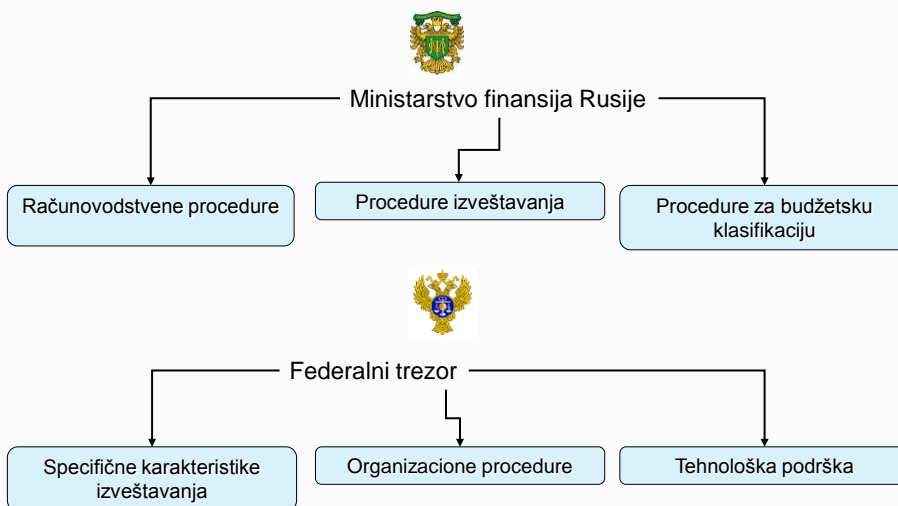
Ministarstvo finansija Rusije

Računovodstvene procedure

Procedure izveštavanja

Procedure za budžetsku klasifikaciju

Federalni trezor

Specifične karakteristike izveštavanja

Organizacione procedure

Tehnološka podrška